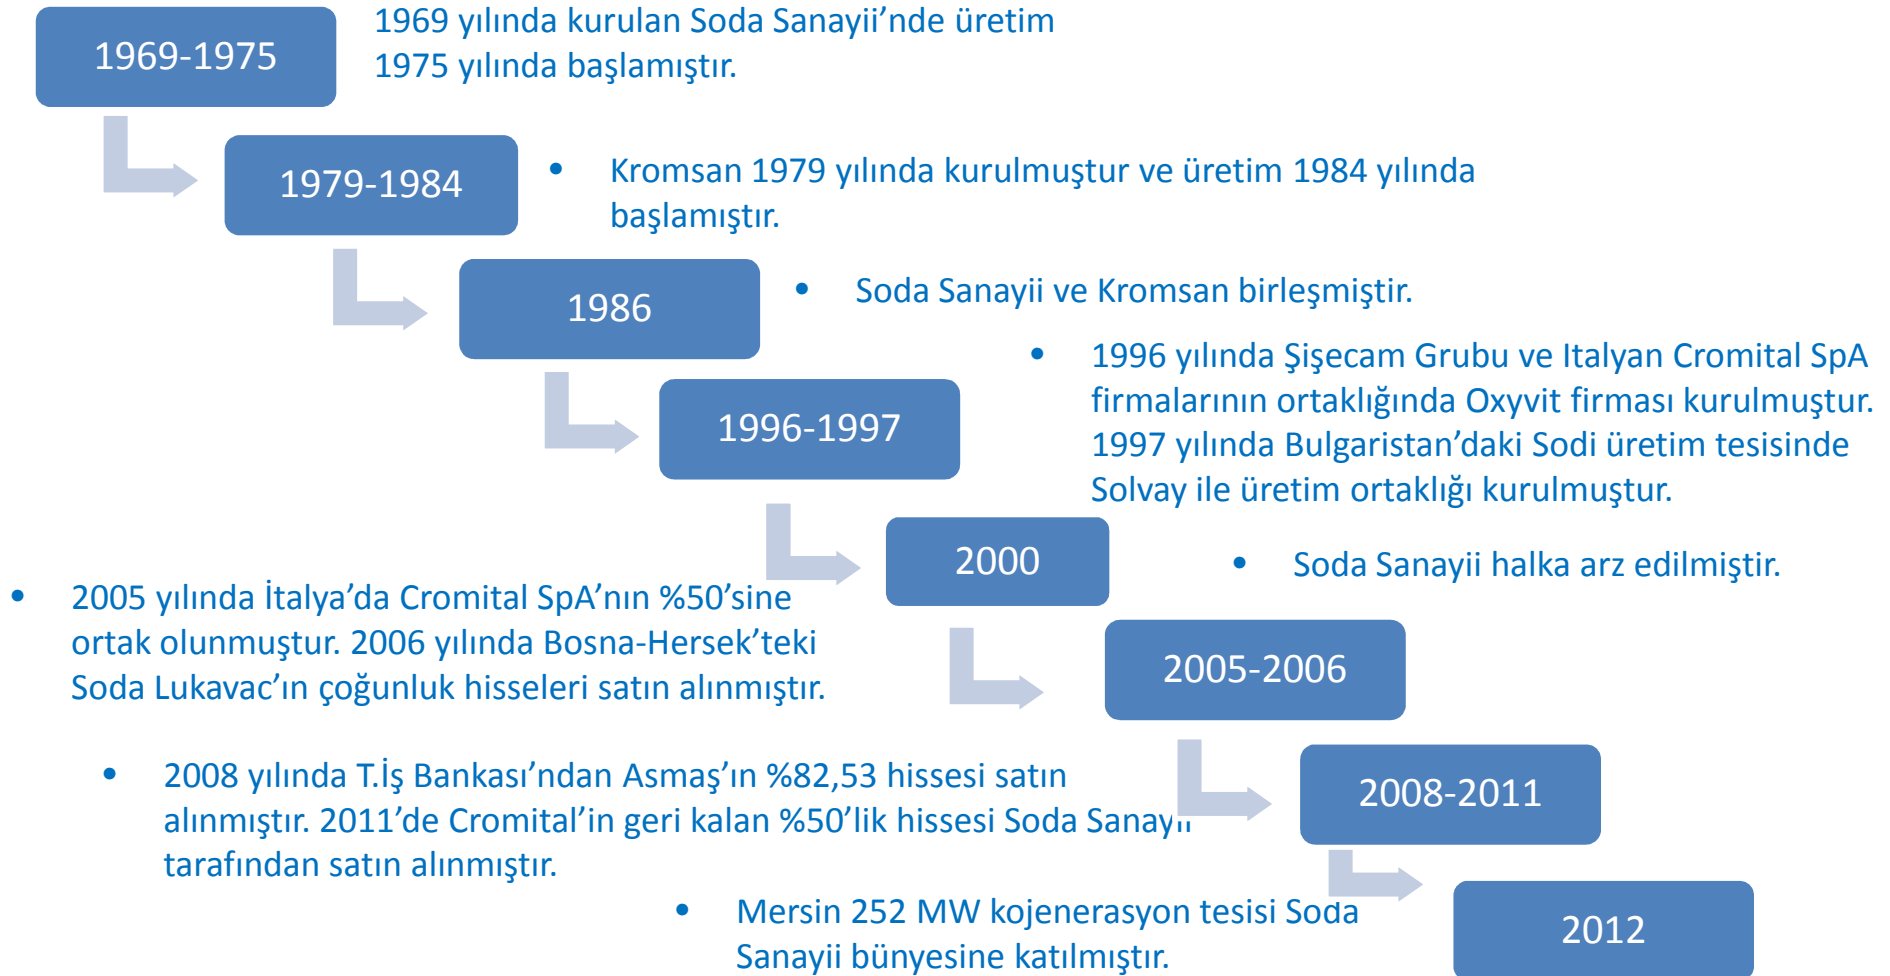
1969-1975

1969 yılında kurulan Soda Sanayii'nde üretim 1975 yılında başlamıştır.

1979-1984

• Kromsan 1979 yılında kurulmuştur ve üretim 1984 yılında başlamıştır.

1986

• Soda Sanayii ve Kromsan birleşmiştir.

1996-1997

• 1996 yılında Şişecam Grubu ve Italyan Cromital SpA firmalarının ortaklığında Oxyvit firması kurulmuştur. 1997 yılında Bulgaristan'daki Sodi üretim tesisinde Solvay ile üretim ortaklığı kurulmuştur.

2000

• Soda Sanayii halka arz edilmiştir.

2005-2006

• 2005 yılında İtalya'da Cromital SpA'nın %50'sine ortak olunmuştur. 2006 yılında Bosna-Hersek'teki Soda Lukavac'ın çoğunluk hisseleri satın alınmıştır.

2008-2011

• 2008 yılında T.İş Bankası'ndan Asmaş'ın %82,53 hissesi satın alınmıştır. 2011'de Cromital'in geri kalan %50'lik hissesi Soda Sanayii tarafından satın alınmıştır.

2012

• Mersin 252 MW kojenerasyon tesisi Soda Sanayii bünyesine katılmıştır.